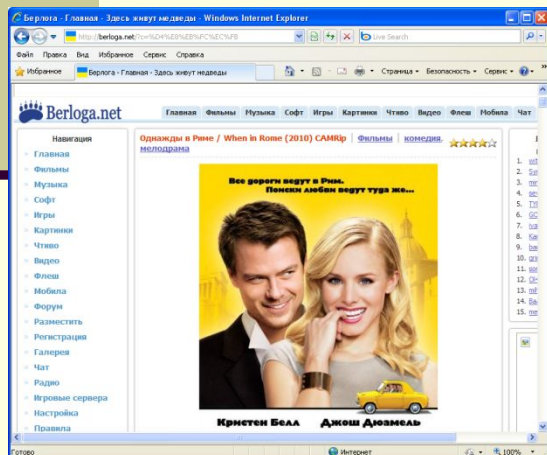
Берлога - Главная - Здесь живут медведи - Windows Internet Explorer

http://berloga.net/?c=%D4%E8%EB%FC%EC%FB

Live Search

Файл Правка Вид Избранное Сервис Справка

Избранное Берлога - Главная - Здесь живут медведи

Страница Безопасность Сервис

Berloga.net

Главная Фильмы Музыка Софт Игры Картинки Чтиво Видео Флеш Мобила Чат

Навигация

Главная
Фильмы
Музыка
Софт
Игры
Картинки
Чтиво
Видео
Флеш
Мобила
Форум
Разместить
Регистрация
Галерея
Чат
Радио
Игровые сервера
Настройка
Правила

Однажды в Риме / When in Rome (2010) CAMRip | Фильмы | комедия, мелодрама

Все дороги ведут в Рим. Поиски любви ведут туда же...

Кристен Белл Джош Дюамель

1.
2.
3.
4.
5.
6.
7.
8.
9.
10.
11.
12.
13.
14.
15.

Готово

Интернет

100%